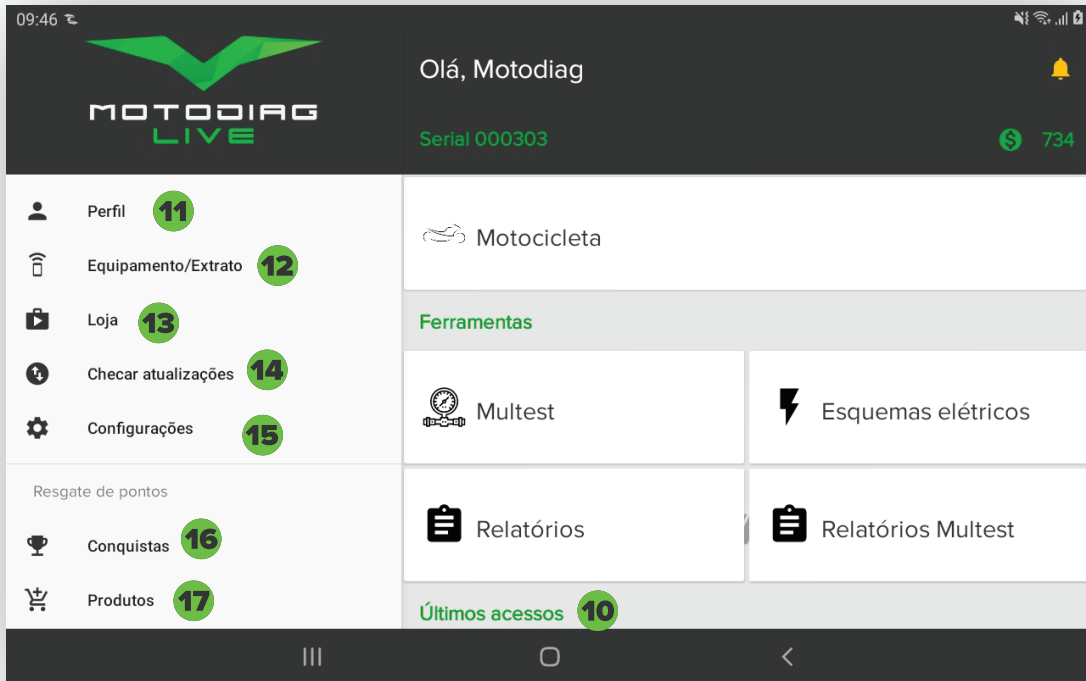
09:46

MOTODIAG LIVE

Olá, Motodiag

Serial 000303

734

Perfil 11

Equipamento/Extrato 12

Loja 13

Checar atualizações 14

Configurações 15

Resgate de pontos

Conquistas 16

Produtos 17

Motocicleta

Ferramentas

Multest

Esquemas elétricos

Relatórios

Relatórios Multest

Últimos acessos 10